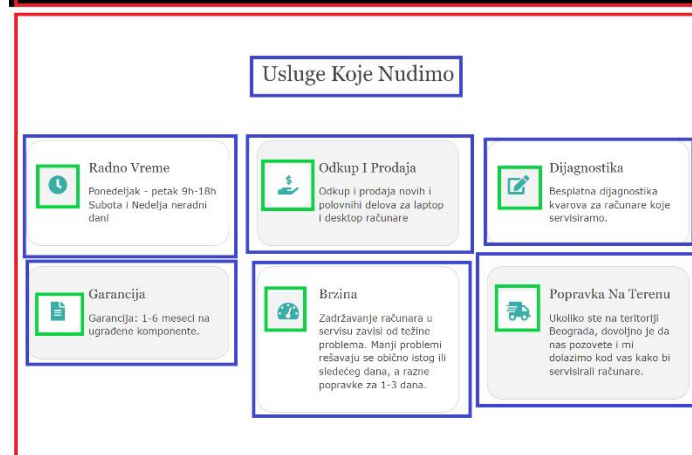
Usluge Koje Nudimo

Radno Vreme

Ponedeljak - petak 9h-18h Subota i Nedelja neradni dani

Odkup I Prodaja

Odkup i prodaja novih i polovnih delova za laptop i desktop računare

Dijagnostika

Besplatna dijagnostika kvarova za računare koje servisiramo.

Garancija

Garancija: 1-6 meseci na ugrađene komponente.

Brzina

Zadržavanje računara u servisu zavisi od težine problema. Manji problemi rešavaju se obično istog ili sledećeg dana, a razne popravke za 1-3 dana.

Popravka Na Terenu

Ukoliko ste na teritoriji Beograda, dovoljno je da nas pozovete i mi dolazimo kod vas kako bi servisirali računare.